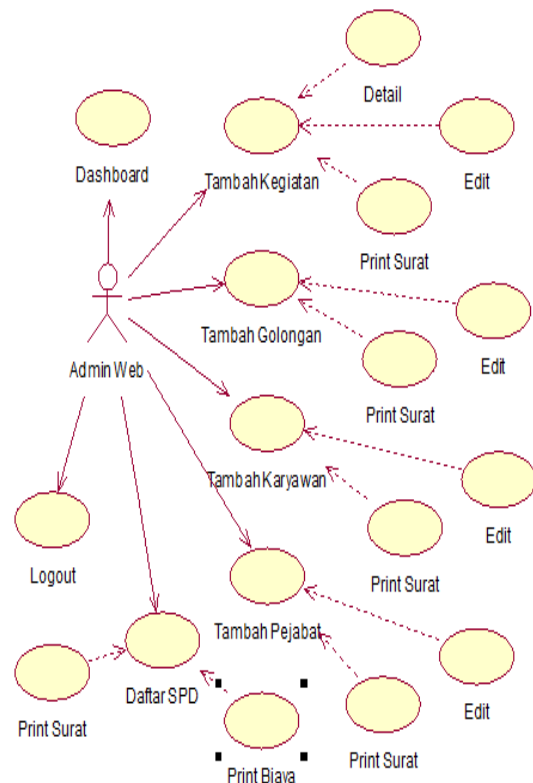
Detail

Dashboard

Tambah Kegiatan

Edit

Print Surat

Tambah Golongan

Edit

Admin Web

Print Surat

Tambah Karyawan

Edit

Logout

Print Surat

Tambah Pejabat

Daftar SPD

Edit

Print Surat

Print Surat

Print Biaya